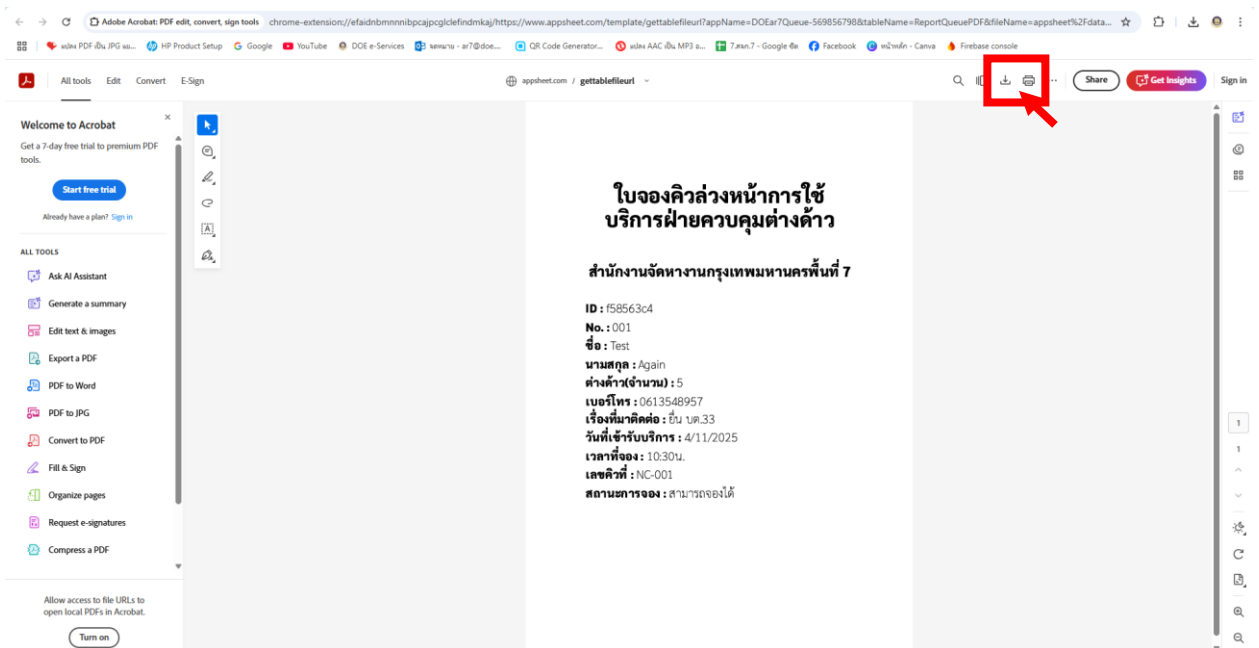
Adobe Acrobat: PDF edit, convert, sign tools chrome-extension://efaidnbmnnnibpcajpcglclefindmkaj/https://www.appsheet.com/template/gettablefileurl?appName=DOEar7Queue-569856798&tableName=ReportQueuePDF&fileName=appsheet%2Fdata...

แปลง PDF เป็น JPG ออ... HP Product Setup Google YouTube DOE e-Services ผลงาน - ar7@doe... QR Code Generator... แปลง AAC เป็น MP3 อ... 7.สจก.7 - Google ชีต Facebook หน้าหลัก - Canva Firebase console

All tools Edit Convert E-Sign

appsheet.com / gettablefileurl

Share Get Insights Sign in

Welcome to Acrobat

Get a 7-day free trial to premium PDF tools.

Start free trial

Already have a plan? Sign in

ALL TOOLS

Ask AI Assistant
Generate a summary
Edit text & images
Export a PDF
PDF to Word
PDF to JPG
Convert to PDF
Fill & Sign
Organize pages
Request e-signatures
Compress a PDF

Allow access to file URLs to open local PDFs in Acrobat.

Turn on

ใบจองคิวล่วงหน้าการใช้บริการฝ่ายควบคุมต่างด้าว

สำนักงานจัดหางานกรุงเทพมหานครพื้นที่ 7

ID : f58563c4
No. : 001
ชื่อ : Test
นามสกุล : Again
ต่างด้าว(จำนวน) : 5
เบอร์โทร : 0613548957
เรื่องที่มาติดต่อ : ยื่น บต.33
วันที่เข้ารับบริการ : 4/11/2025
เวลาที่จอง : 10:30น.
เลขคิวที่ : NC-001
สถานะการจอง : สามารถจองได้

1

1